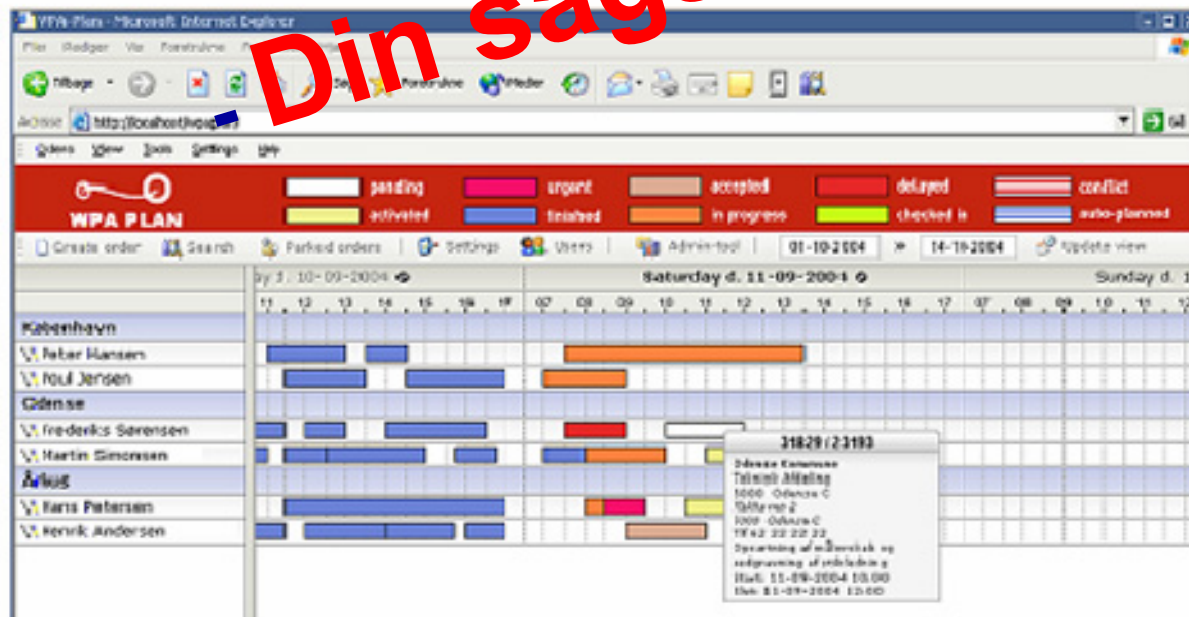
WPA-Plan - Microsoft Internet Explorer

Filer Rediger Vis Foretrukne

- Din sag

Tilbage Søg Foretrukne Medier

Adresse http://localhost/wpa/

Orders View Tools Settings Help

WPA PLAN

pending urgent accepted delayed conflict
activated finished in progress checked in auto-planned

Create order Search Parked orders Settings Users Admin-tool 01-10-2004 » 14-10-2004 Update view

Friday d. 10-09-2004 Saturday d. 11-09-2004 Sunday d.

11 12 13 14 15 16 17 07 08 09 10 11 12 13 14 15 16 17 07 08 09 10 11 12

København
Peter Hansen
Poul Jensen
Odense
Frederiks Sørensen
Martin Simonsen
Århus
Hans Petersen
Henrik Andersen

31829 / 23193
Odense Kommune
Teknisk Afdeling
5000 Odense C
Tlf.
5000 Odense C
Tlf 62 22 22 22
Sprængning af mølleværk og
sedgravning af ydelsdmåling
Start: 11-09-2004 10:00
Slut: 11-09-2004 13:00